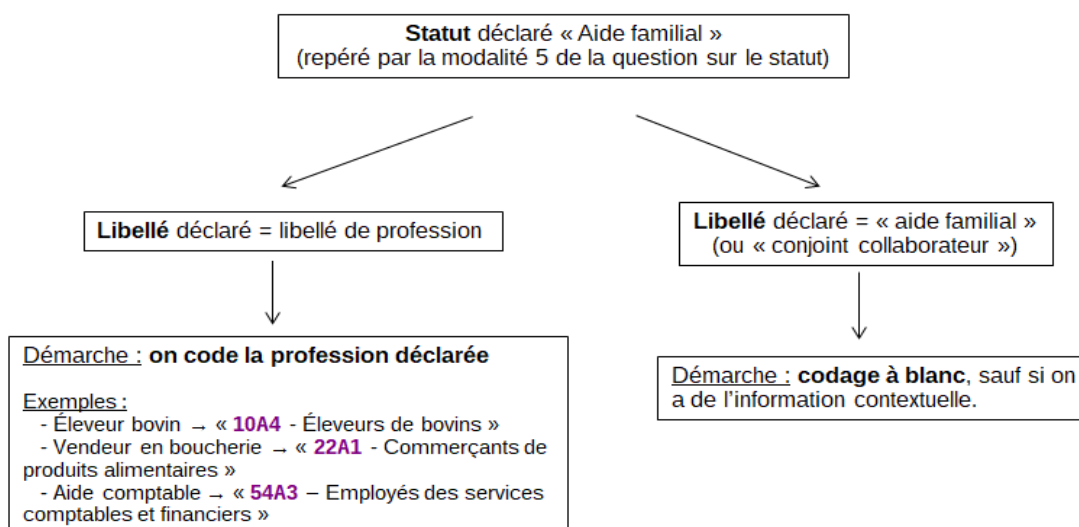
**Statut** déclaré « Aide familial »
(repéré par la modalité 5 de la question sur le statut)

**Libellé** déclaré = libellé de profession

Démarche : **on code la profession déclarée**

Exemples :
- Éleveur bovin → « **10A4** - Éleveurs de bovins »
- Vendeur en boucherie → « **22A1** - Commerçants de produits alimentaires »
- Aide comptable → « **54A3** – Employés des services comptables et financiers »

**Libellé** déclaré = « aide familial » (ou « conjoint collaborateur »)

Démarche : **codage à blanc**, sauf si on a de l'information contextuelle.